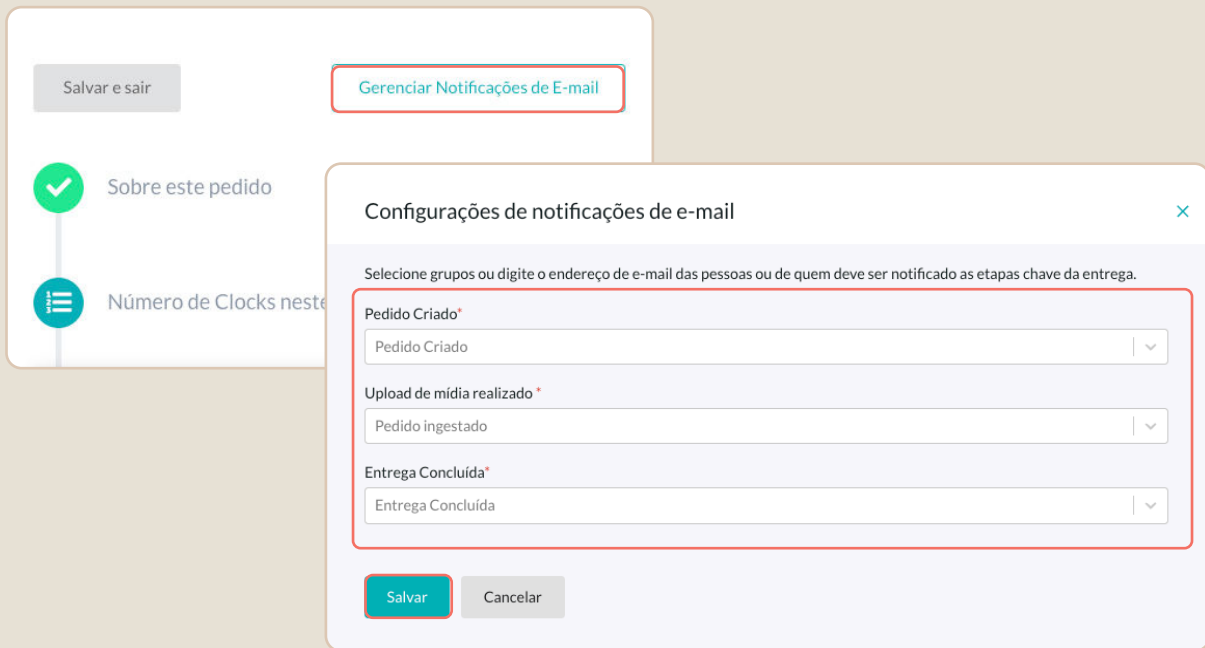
Salvar e sair

Gerenciar Notificações de E-mail

Sobre este pedido

Número de Clocks neste

Configurações de notificações de e-mail

×

Selecione grupos ou digite o endereço de e-mail das pessoas ou de quem deve ser notificado as etapas chave da entrega.

Pedido Criado*

Pedido Criado

Upload de mídia realizado *

Pedido ingestado

Entrega Concluída*

Entrega Concluída

Salvar

Cancelar